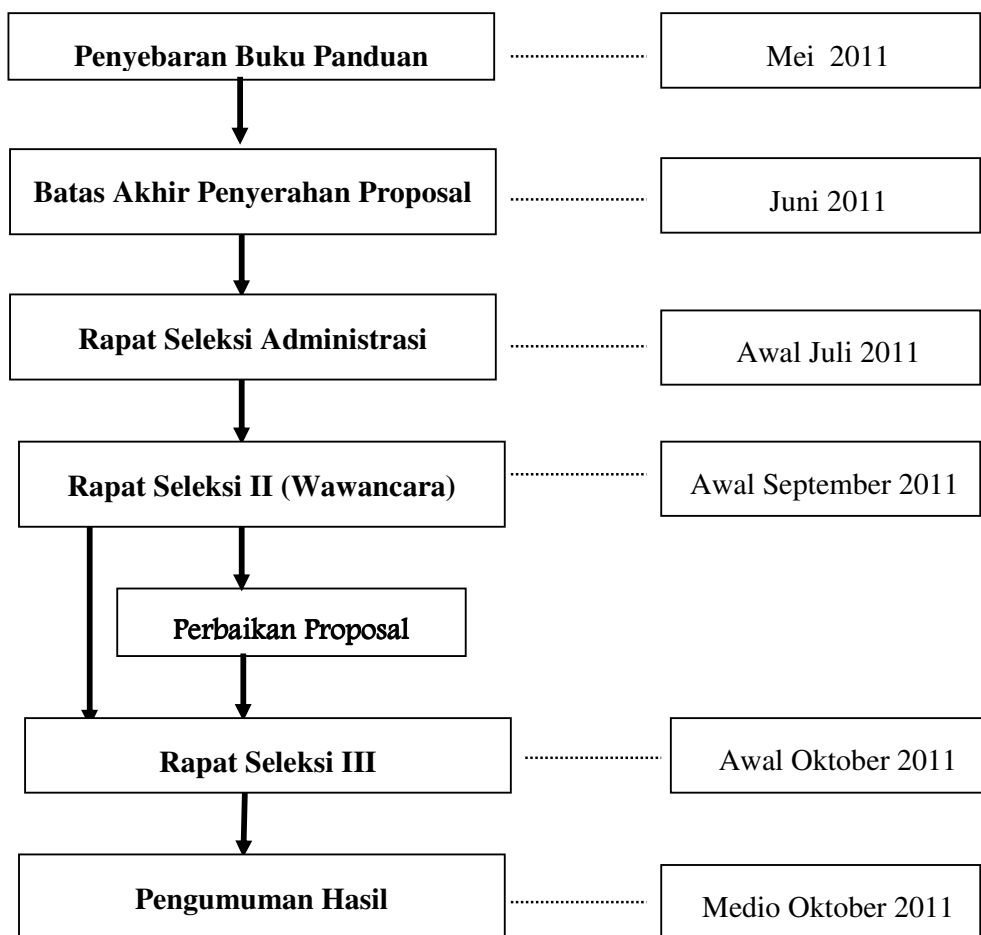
Penyebaran Buku Panduan

Mei 2011

Batas Akhir Penyerahan Proposal

Juni 2011

Rapat Seleksi Administrasi

Awal Juli 2011

Rapat Seleksi II (Wawancara)

Awal September 2011

Perbaikan Proposal

Rapat Seleksi III

Awal Oktober 2011

Pengumuman Hasil

Medio Oktober 2011